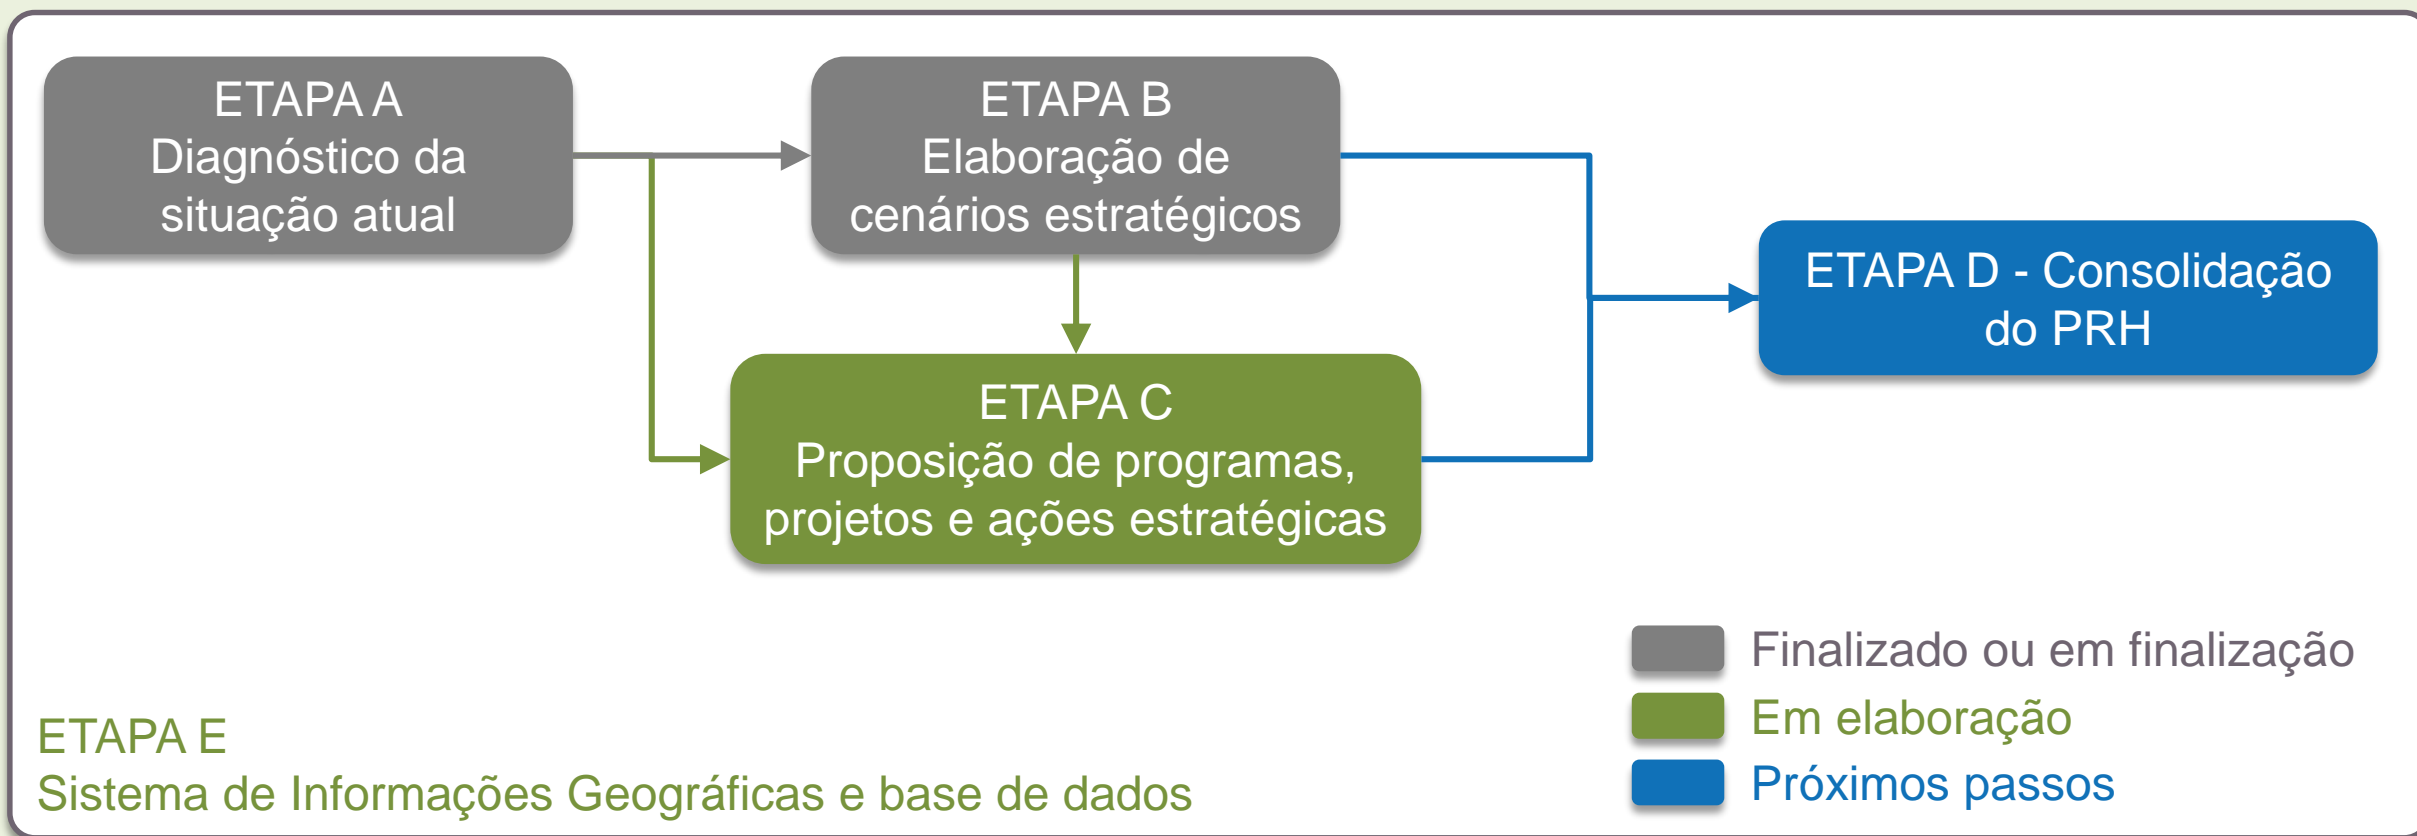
ETAPA A
Diagnóstico da situação atual

ETAPA B
Elaboração de cenários estratégicos

ETAPA C
Proposição de programas, projetos e ações estratégicas

ETAPA D - Consolidação do PRH

Finalizado ou em finalização
Em elaboração
Próximos passos

ETAPA E
Sistema de Informações Geográficas e base de dados